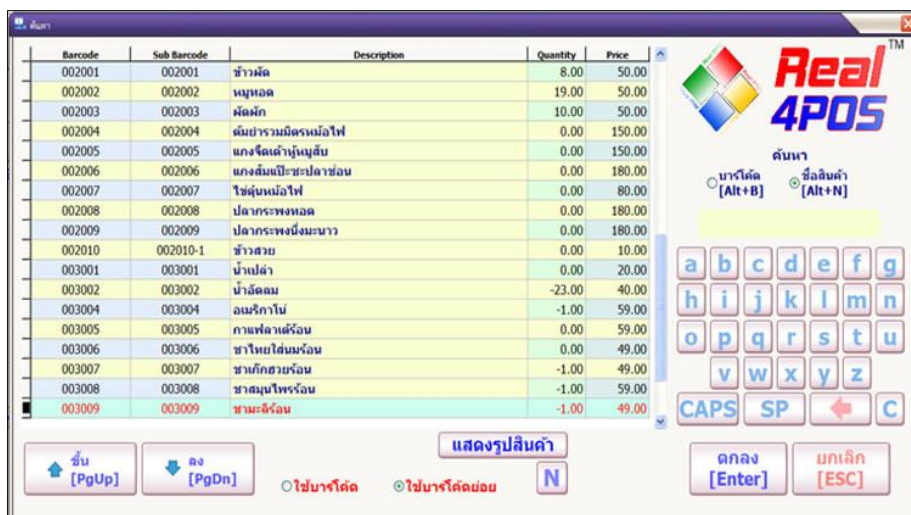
ค้นหา

| Barcode | Sub Barcode | Description | Quantity | Price |
|---|---|---|---|---|
| 002001 | 002001 | ข้าวผัด | 8.00 | 50.00 |
| 002002 | 002002 | หมูทอด | 19.00 | 50.00 |
| 002003 | 002003 | ผัดผัก | 10.00 | 50.00 |
| 002004 | 002004 | ต้มยำรวมมิตรหม้อไฟ | 0.00 | 150.00 |
| 002005 | 002005 | แกงจืดเต้าหู้หมูสับ | 0.00 | 150.00 |
| 002006 | 002006 | แกงส้มแป๊ะซะปลาช่อน | 0.00 | 180.00 |
| 002007 | 002007 | ไข่ตุ๋นหม้อไฟ | 0.00 | 80.00 |
| 002008 | 002008 | ปลากระพงทอด | 0.00 | 180.00 |
| 002009 | 002009 | ปลากระพงนึ่งมะนาว | 0.00 | 180.00 |
| 002010 | 002010-1 | ข้าวสวย | 0.00 | 10.00 |
| 003001 | 003001 | น้ำเปล่า | 0.00 | 20.00 |
| 003002 | 003002 | น้ำอัดลม | -23.00 | 40.00 |
| 003004 | 003004 | อเมริกาโน่ | -1.00 | 59.00 |
| 003005 | 003005 | กาแฟลาเต้ร้อน | 0.00 | 59.00 |
| 003006 | 003006 | ชาไทยใส่นมร้อน | 0.00 | 49.00 |
| 003007 | 003007 | ชาเก๊กฮวยร้อน | -1.00 | 49.00 |
| 003008 | 003008 | ชาสมุนไพรร้อน | -1.00 | 59.00 |
| 003009 | 003009 | ชามะลิร้อน | -1.00 | 49.00 |

Real 4POS ™

ค้นหา
บาร์โค้ด [Alt+B]
ชื่อสินค้า [Alt+N]

a b c d e f g
h i j k l m n
o p q r s t u
v w x y z
CAPS SP C

ขึ้น [PgUp]
ลง [PgDn]
ใช้บาร์โค้ด
ใช้บาร์โค้ดย่อย
แสดงรูปสินค้า
N
ตกลง [Enter]
ยกเลิก [ESC]